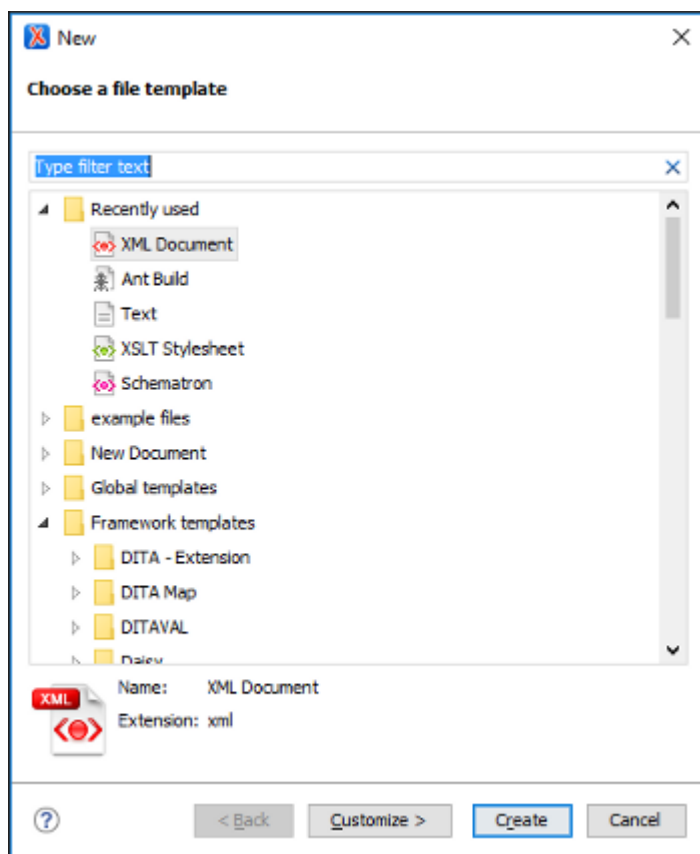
New

Choose a file template

Type filter text

Recently used
XML Document
Ant Build
Text
XSLT Stylesheet
Schematron
example files
New Document
Global templates
Framework templates
DITA - Extension
DITA Map
DITAVAL
Daisy

XML
Name: XML Document
Extension: xml

?
< Back
Customize >
Create
Cancel